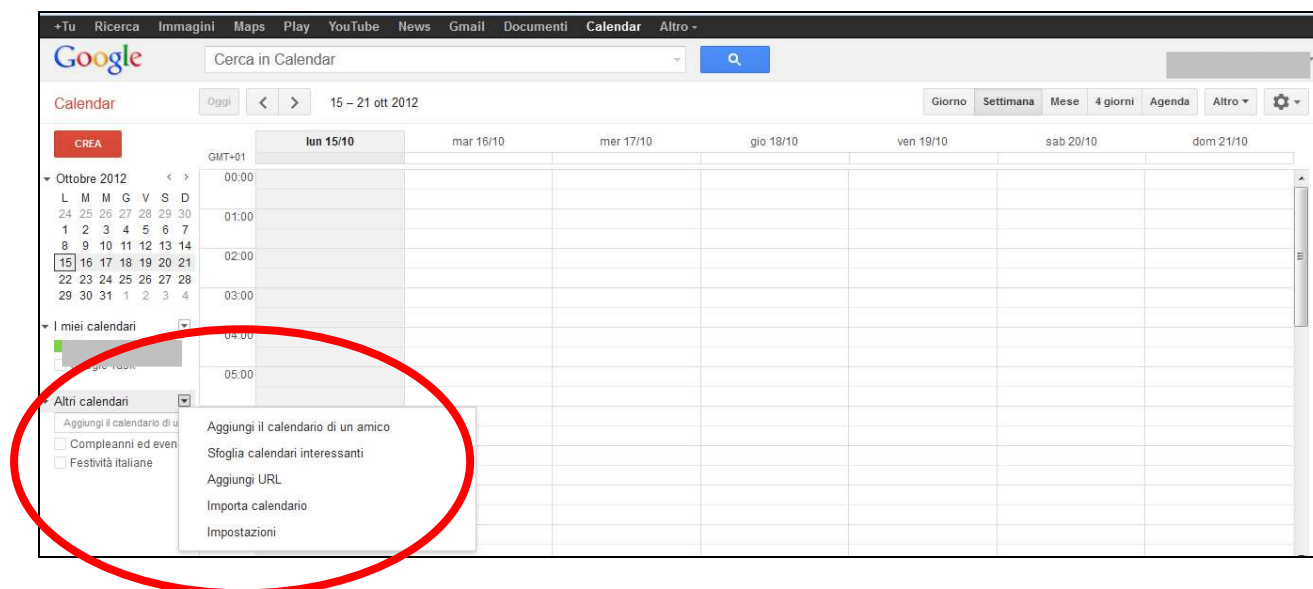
+Tu Ricerca Immagini Maps Play YouTube News Gmail Documenti Calendar Altro ▾

Google Cerca in Calendar

Calendar Oggi < > 15 – 21 ott 2012 Giorno Settimana Mese 4 giorni Agenda Altro ▾

CREA

GMT+01

| | lun 15/10 | mar 16/10 | mer 17/10 | gio 18/10 | ven 19/10 | sab 20/10 | dom 21/10 |
|---|---|---|---|---|---|---|---|
| 00:00 | | | | | | | |
| 01:00 | | | | | | | |
| 02:00 | | | | | | | |
| 03:00 | | | | | | | |
| 04:00 | | | | | | | |
| 05:00 | | | | | | | |

Ottobre 2012 < >

| L | M | M | G | V | S | D |
|---|---|---|---|---|---|---|
| 24 | 25 | 26 | 27 | 28 | 29 | 30 |
| 1 | 2 | 3 | 4 | 5 | 6 | 7 |
| 8 | 9 | 10 | 11 | 12 | 13 | 14 |
| 15 | 16 | 17 | 18 | 19 | 20 | 21 |
| 22 | 23 | 24 | 25 | 26 | 27 | 28 |
| 29 | 30 | 31 | 1 | 2 | 3 | 4 |

I miei calendari

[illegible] Task

Altri calendari

Aggiungi il calendario di u

Compleanni ed even

Festività italiane

Aggiungi il calendario di un amico

Sfoglia calendari interessanti

Aggiungi URL

Importa calendario

Impostazioni